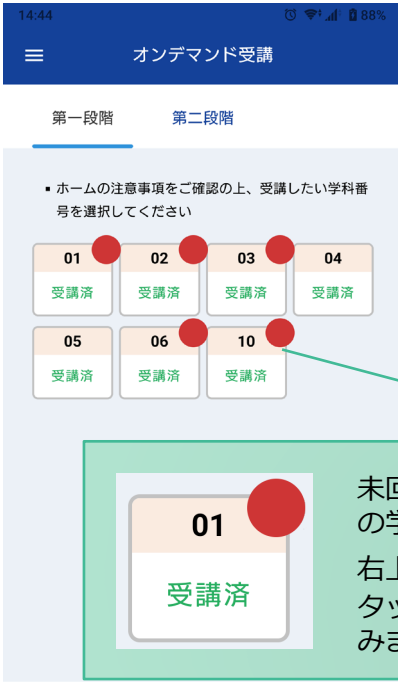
14:44 88%

オンデマンド受講

第一段階 第二段階

▪ ホームの注意事項をご確認の上、受講したい学科番号を選択してください

01
受講済

02
受講済

03
受講済

04
受講済

05
受講済

06
受講済

10
受講済

01
受講済

未回
の学

右上
タッ
みま